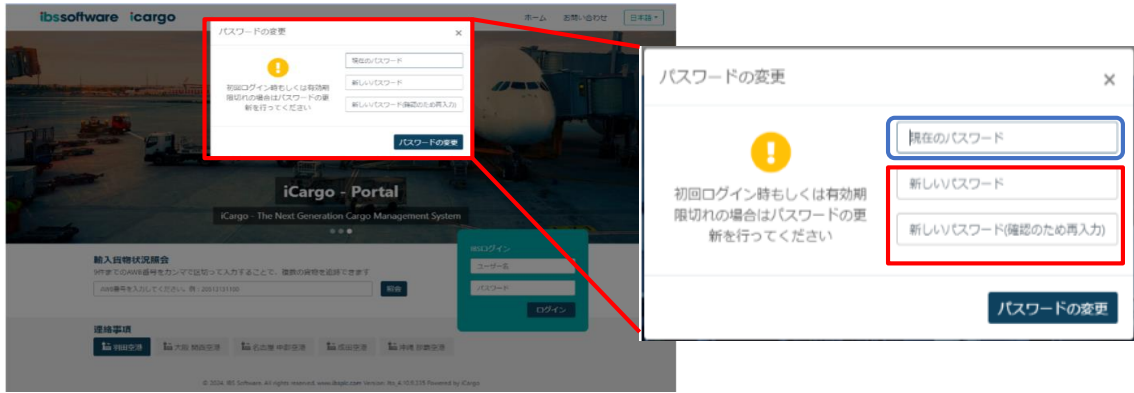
ibssoftware icargo

ホーム お問い合わせ 日本語

パスワードの変更 ×

初回ログイン時もしくは有効期限切れの場合はパスワードの更新を行ってください

現在のパスワード
新しいパスワード
新しいパスワード(確認のため再入力)

パスワードの変更

iCargo - Portal

iCargo - The Next Generation Cargo Management System

輸入貨物状況照会

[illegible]

AWB番号を入力してください。例：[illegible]

照会

ログイン

ユーザー名
パスワード
ログイン

連絡事項

羽田空港 大阪 関西空港 名古屋 中部空港 成田空港 沖縄 那覇空港

© 2024, IBS Software. All rights reserved. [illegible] Powered by iCargo

パスワードの変更 ×

初回ログイン時もしくは有効期限切れの場合はパスワードの更新を行ってください

現在のパスワード
新しいパスワード
新しいパスワード(確認のため再入力)

パスワードの変更